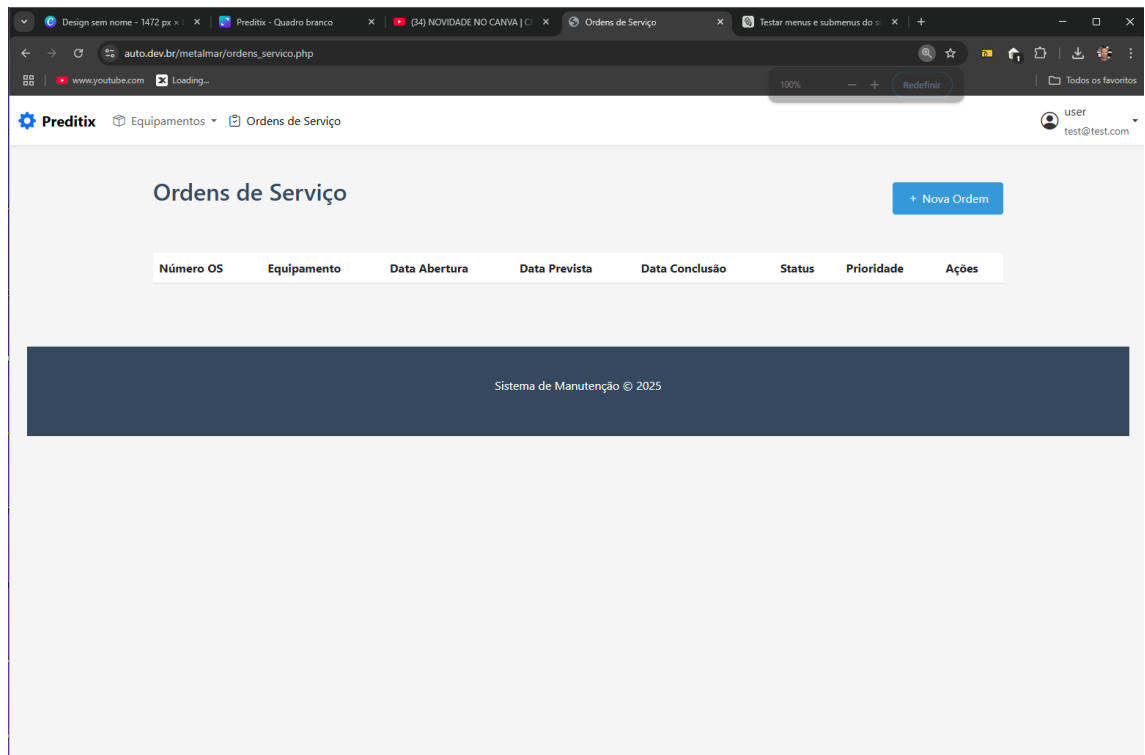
Design sem nome - 1472 px × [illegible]
Preditix - Quadro branco
(34) NOVIDADE NO CANVA | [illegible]
Ordens de Serviço
Testar menus e submenus do s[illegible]

auto.dev.br/metalmar/ordens_servico.php

www.youtube.com Loading...

100% − + Redefinir

Todos os favoritos

Preditix Equipamentos Ordens de Serviço

user
test@test.com

Ordens de Serviço

+ Nova Ordem

| Número OS | Equipamento | Data Abertura | Data Prevista | Data Conclusão | Status | Prioridade | Ações |
|---|---|---|---|---|---|---|---|

Sistema de Manutenção © 2025